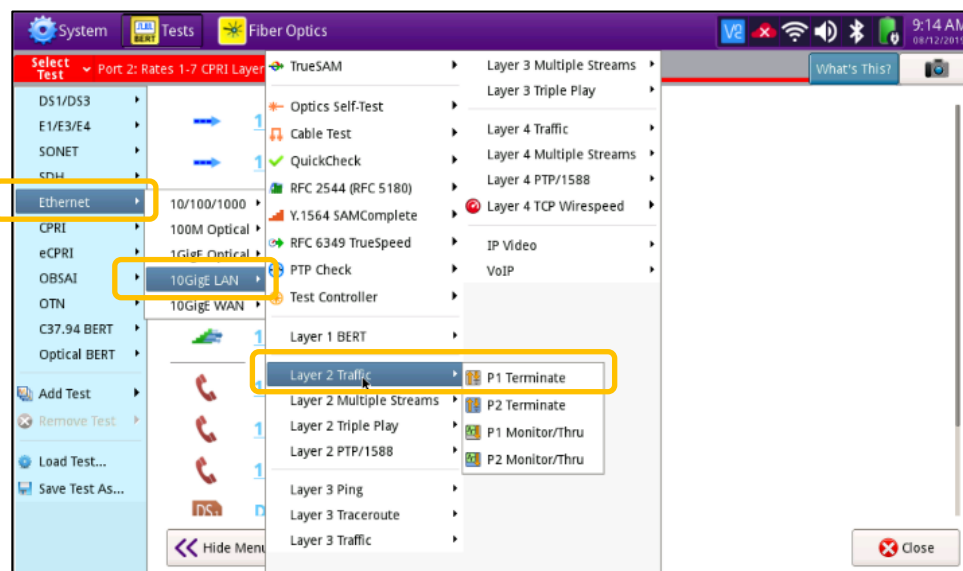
System Tests Fiber Optics 9:14 AM 08/12/2019

Select Test Port 2: Rates 1-7 CPRI Layer

What's This?

DS1/DS3
E1/E3/E4
SONET
SDH
Ethernet
CPRI
eCPRI
OBSAI
OTN
C37.94 BERT
Optical BERT

Add Test
Remove Test

Load Test...
Save Test As...

10/100/1000
100M Optical
1GigE Optical
10GigE LAN
10GigE WAN

TrueSAM
Optics Self-Test
Cable Test
QuickCheck
RFC 2544 (RFC 5180)
Y.1564 SAMComplete
RFC 6349 TrueSpeed
PTP Check
Test Controller
Layer 1 BERT
Layer 2 Traffic
Layer 2 Multiple Streams
Layer 2 Triple Play
Layer 2 PTP/1588
Layer 3 Ping
Layer 3 Traceroute
Layer 3 Traffic

Layer 3 Multiple Streams
Layer 3 Triple Play
Layer 4 Traffic
Layer 4 Multiple Streams
Layer 4 PTP/1588
Layer 4 TCP Wirespeed
IP Video
VoIP

P1 Terminate
P2 Terminate
P1 Monitor/Thru
P2 Monitor/Thru

Hide Menu

Close